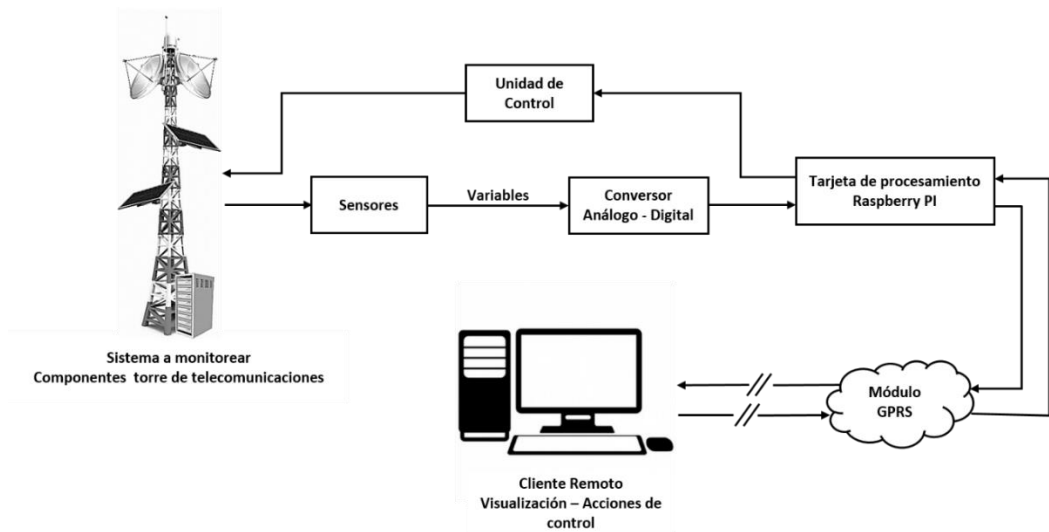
Unidad de Control

Sensores

Variables

Conversor Análogo - Digital

Tarjeta de procesamiento Raspberry PI

Sistema a monitorear
Componentes torre de telecomunicaciones

Módulo GPRS

Cliente Remoto
Visualización – Acciones de control